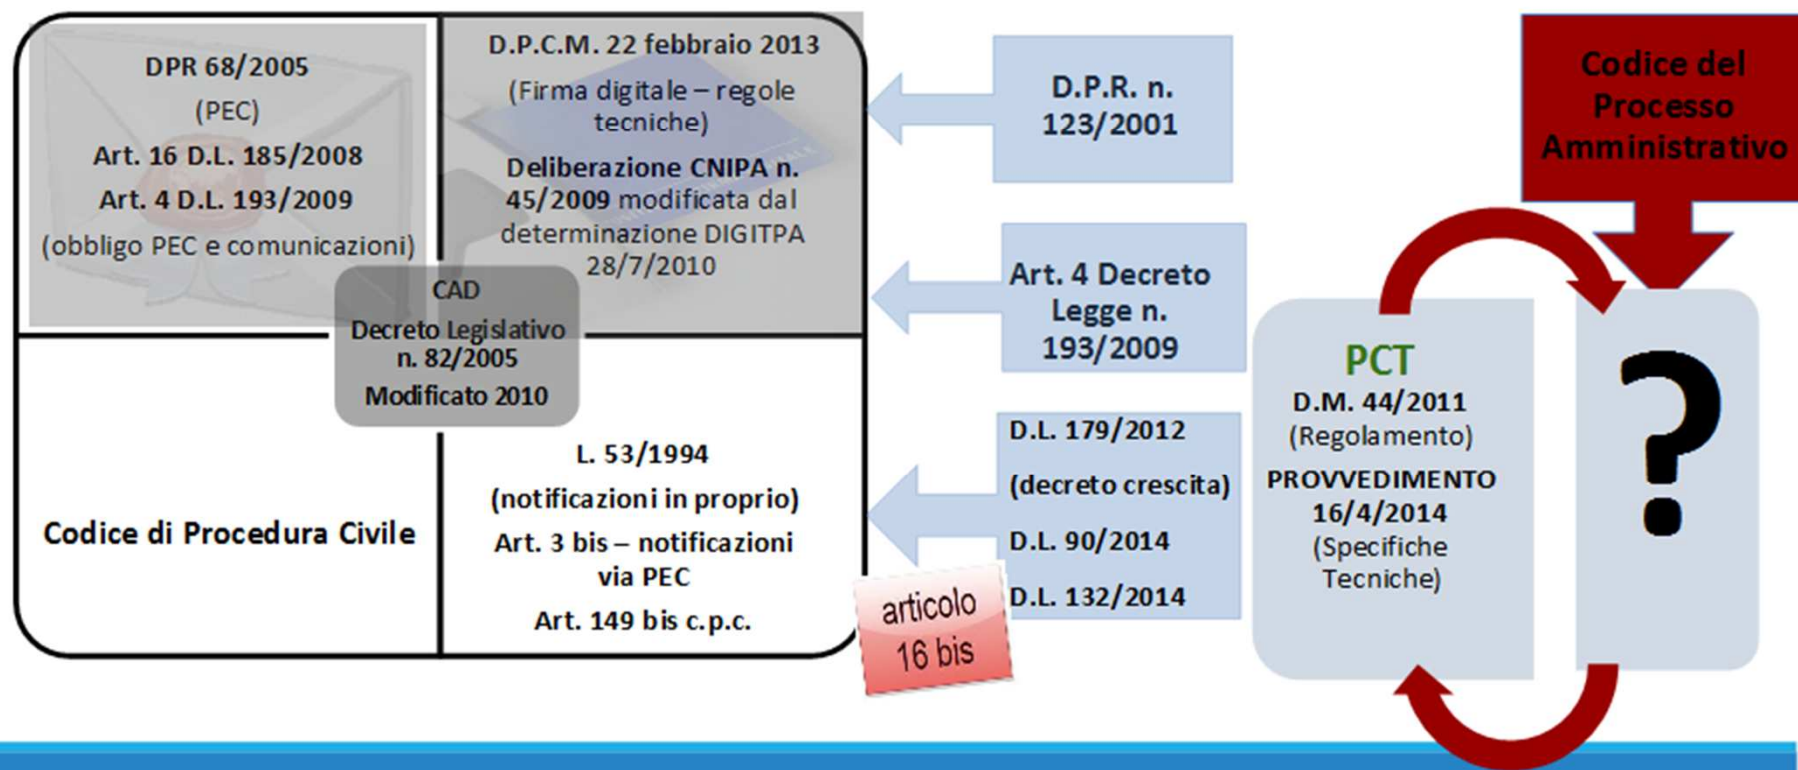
DPR 68/2005

(PEC)

Art. 16 D.L. 185/2008

Art. 4 D.L. 193/2009

(obbligo PEC e comunicazioni)

D.P.C.M. 22 febbraio 2013

(Firma digitale – regole tecniche)

Deliberazione CNIPA n. 45/2009 modificata dal determinazione DIGITPA 28/7/2010

CAD

Decreto Legislativo n. 82/2005

Modificato 2010

Codice di Procedura Civile

L. 53/1994

(notificazioni in proprio)

Art. 3 bis – notificazioni via PEC

Art. 149 bis c.p.c.

D.P.R. n. 123/2001

Art. 4 Decreto Legge n. 193/2009

D.L. 179/2012

(decreto crescita)

D.L. 90/2014

D.L. 132/2014

articolo 16 bis

Codice del Processo Amministrativo

PCT

D.M. 44/2011

(Regolamento)

PROVVEDIMENTO 16/4/2014

(Specifiche Tecniche)

?